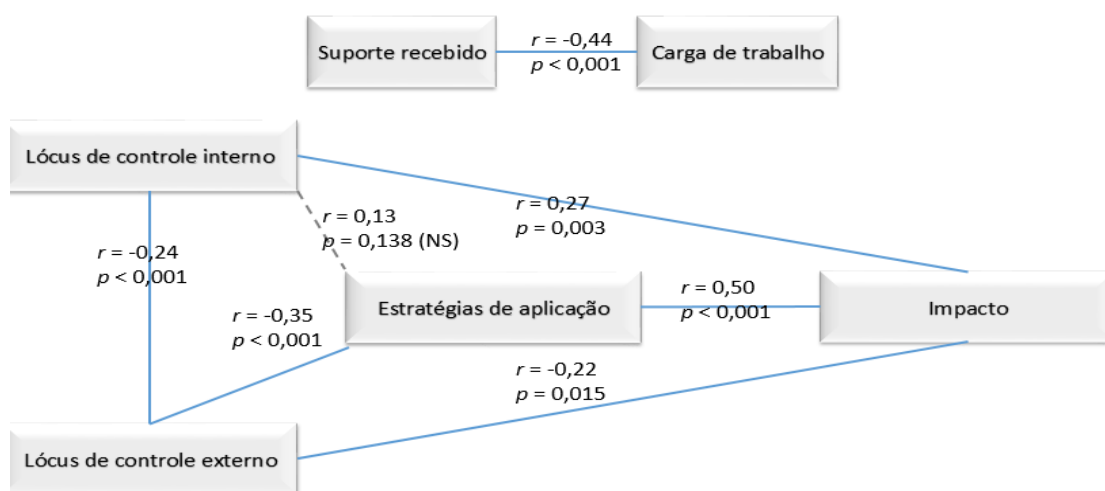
Suporte recebido

$r$ = -0,44
$p$ < 0,001

Carga de trabalho

Lócus de controle interno

$r$ = 0,13
$p$ = 0,138 (NS)

$r$ = 0,27
$p$ = 0,003

$r$ = -0,24
$p$ < 0,001

$r$ = -0,35
$p$ < 0,001

Estratégias de aplicação

$r$ = 0,50
$p$ < 0,001

Impacto

$r$ = -0,22
$p$ = 0,015

Lócus de controle externo